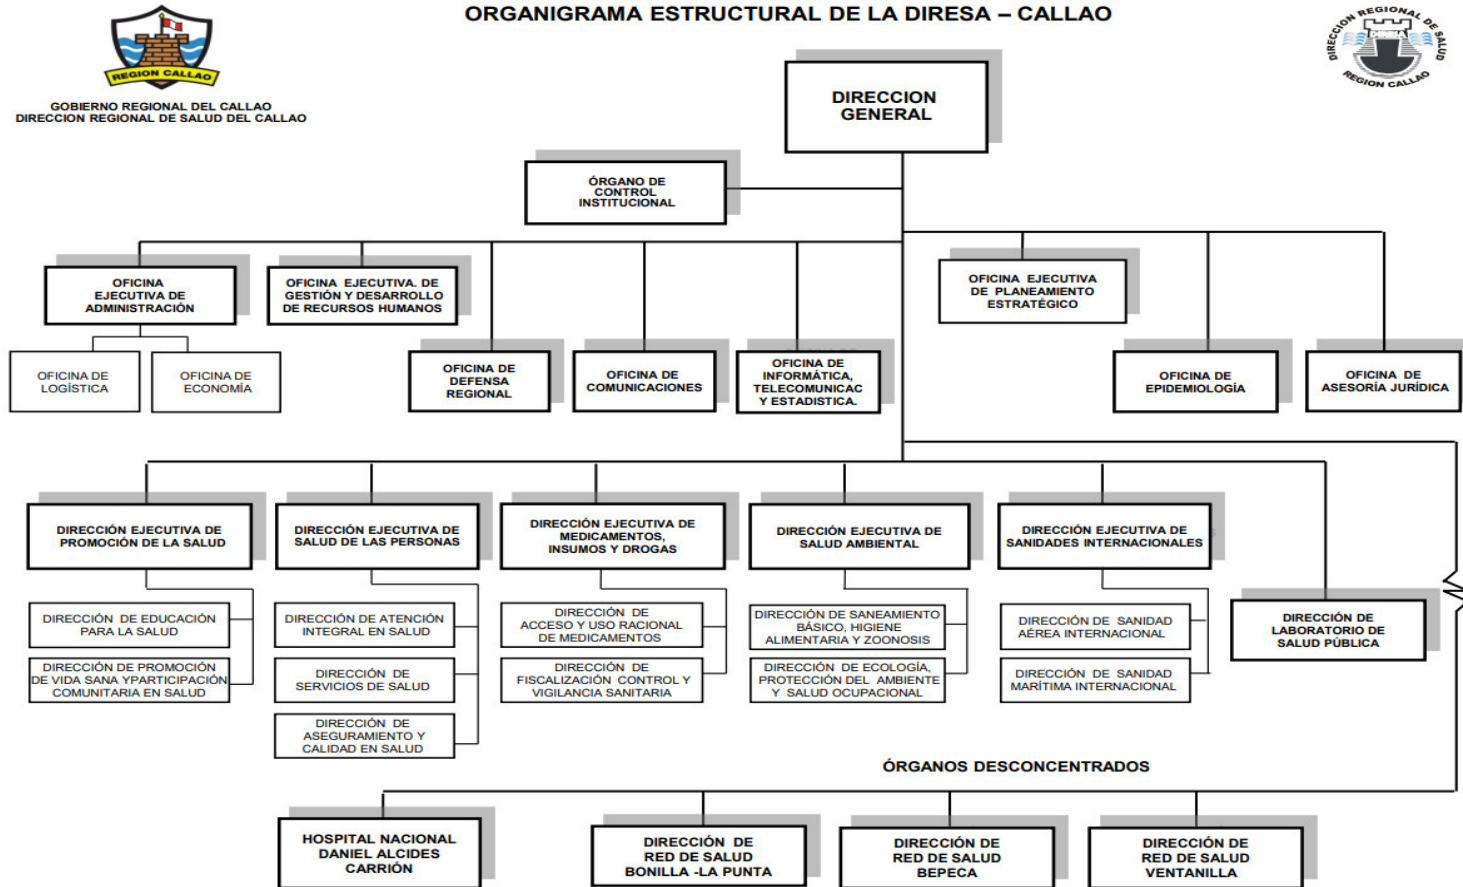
REGION CALLAO

GOBIERNO REGIONAL DEL CALLAO
DIRECCION REGIONAL DE SALUD DEL CALLAO

ORGANIGRAMA ESTRUCTURAL DE LA DIRESA – CALLAO

DIRECCION REGIONAL DE SALUD
DIRESA
REGION CALLAO

DIRECCION GENERAL

ÓRGANO DE CONTROL INSTITUCIONAL

OFICINA EJECUTIVA DE ADMINISTRACIÓN

OFICINA EJECUTIVA. DE GESTIÓN Y DESARROLLO DE RECURSOS HUMANOS

OFICINA EJECUTIVA DE PLANEAMIENTO ESTRATÉGICO

OFICINA DE LOGÍSTICA

OFICINA DE ECONOMÍA

OFICINA DE DEFENSA REGIONAL

OFICINA DE COMUNICACIONES

OFICINA DE INFORMÁTICA, TELECOMUNICAC Y ESTADISTICA.

OFICINA DE EPIDEMIOLOGÍA

OFICINA DE ASESORÍA JURÍDICA

DIRECCIÓN EJECUTIVA DE PROMOCIÓN DE LA SALUD

DIRECCIÓN EJECUTIVA DE SALUD DE LAS PERSONAS

DIRECCIÓN EJECUTIVA DE MEDICAMENTOS, INSUMOS Y DROGAS

DIRECCIÓN EJECUTIVA DE SALUD AMBIENTAL

DIRECCIÓN EJECUTIVA DE SANIDADES INTERNACIONALES

DIRECCIÓN DE EDUCACIÓN PARA LA SALUD

DIRECCIÓN DE PROMOCIÓN DE VIDA SANA YPARTICIPACIÓN COMUNITARIA EN SALUD

DIRECCIÓN DE ATENCIÓN INTEGRAL EN SALUD

DIRECCIÓN DE SERVICIOS DE SALUD

DIRECCIÓN DE ASEGURAMIENTO Y CALIDAD EN SALUD

DIRECCIÓN DE ACCESO Y USO RACIONAL DE MEDICAMENTOS

DIRECCIÓN DE FISCALIZACIÓN CONTROL Y VIGILANCIA SANITARIA

DIRECCIÓN DE SANEAMIENTO BÁSICO, HIGIENE ALIMENTARIA Y ZOONOSIS

DIRECCIÓN DE ECOLOGÍA, PROTECCIÓN DEL AMBIENTE Y SALUD OCUPACIONAL

DIRECCIÓN DE SANIDAD AÉREA INTERNACIONAL

DIRECCIÓN DE SANIDAD MARÍTIMA INTERNACIONAL

DIRECCIÓN DE LABORATORIO DE SALUD PÚBLICA

ÓRGANOS DESCONCENTRADOS

HOSPITAL NACIONAL DANIEL ALCIDES CARRIÓN

DIRECCIÓN DE RED DE SALUD BONILLA -LA PUNTA

DIRECCIÓN DE RED DE SALUD BEPECA

DIRECCIÓN DE RED DE SALUD VENTANILLA